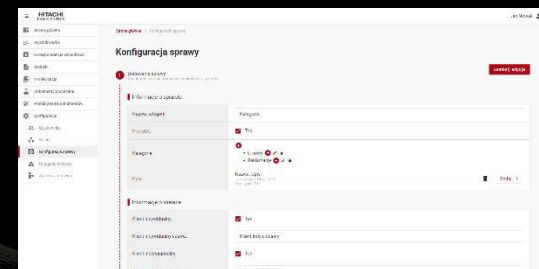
HITACHI

Jan Nowak

Strona główna
Wydarzenia
Korespondencja wychodząca
Zadania
Notyfikacje
Dokumenty szablonów
Parametry administracyjne
Konfiguracja
Użytkownicy
Grupy
Konfiguracja sprawy
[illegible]
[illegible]

Strona główna > Konfiguracja sprawy

Konfiguracja sprawy

Zakończ edycję

Dodawanie sprawy
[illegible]

Informacje o sprawie

Nazwa kategorii | Kategoria
Priorytet | Tak
Kategoria | • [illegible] • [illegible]
Pole | Nazwa pola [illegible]

Informacje o kliencie

Klient indywidualny | Tak
Klient indywidualny nazwa | Klient indywidualny
Klient instytucjonalny | Tak